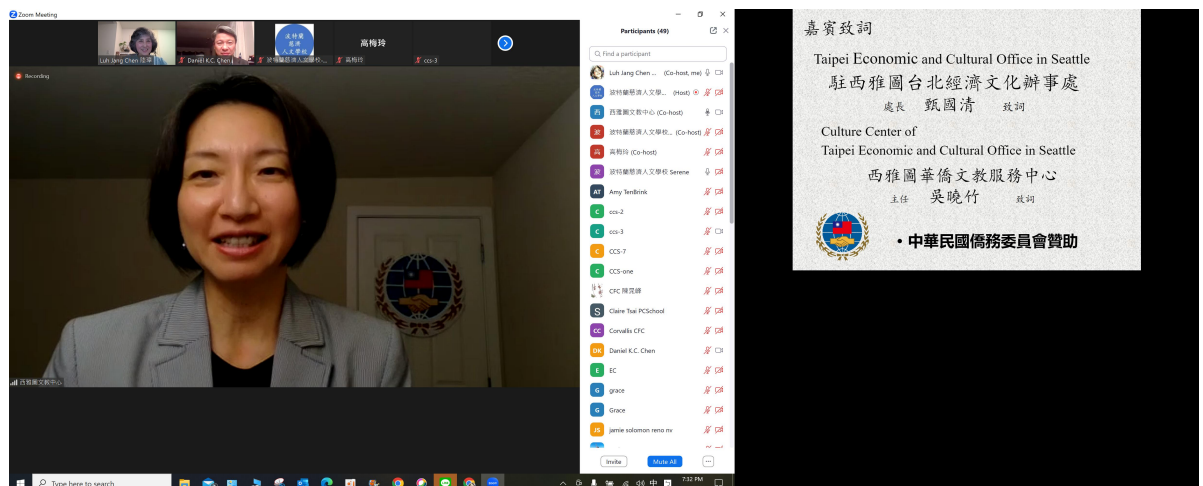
Zoom Meeting

Luh Jang Chen 陳章
Daniel K.C. Chen
波特蘭慈濟人文學校
高梅玲
ccs-3
波特蘭慈濟人文學校

Recording

西雅圖文教中心

Participants (49)

Find a participant

Luh Jang Chen ... (Co-host, me)
波特蘭慈濟人文學... (Host)
西雅圖文教中心 (Co-host)
波特蘭慈濟人文學校... (Co-host)
高梅玲 (Co-host)
波特蘭慈濟人文學校 Serene
AT Amy TenBrink
C ccs-2
C ccs-3
C CCS-7
C CCS-one
CFC 陳霓輝
S Claire Tsai PCSchool
CC Corvallis CFC
DK Daniel K.C. Chen
E EC
G grace
G Grace
JS jamie solomon reno nv

Invite
Mute All
...

嘉賓致詞

Taipei Economic and Cultural Office in Seattle
駐西雅圖台北經濟文化辦事處
處長 甄國清 致詞

Culture Center of
Taipei Economic and Cultural Office in Seattle
西雅圖華僑文教服務中心
主任 吳曉竹 致詞

• 中華民國僑務委員會贊助

Type here to search
7:32 PM
中